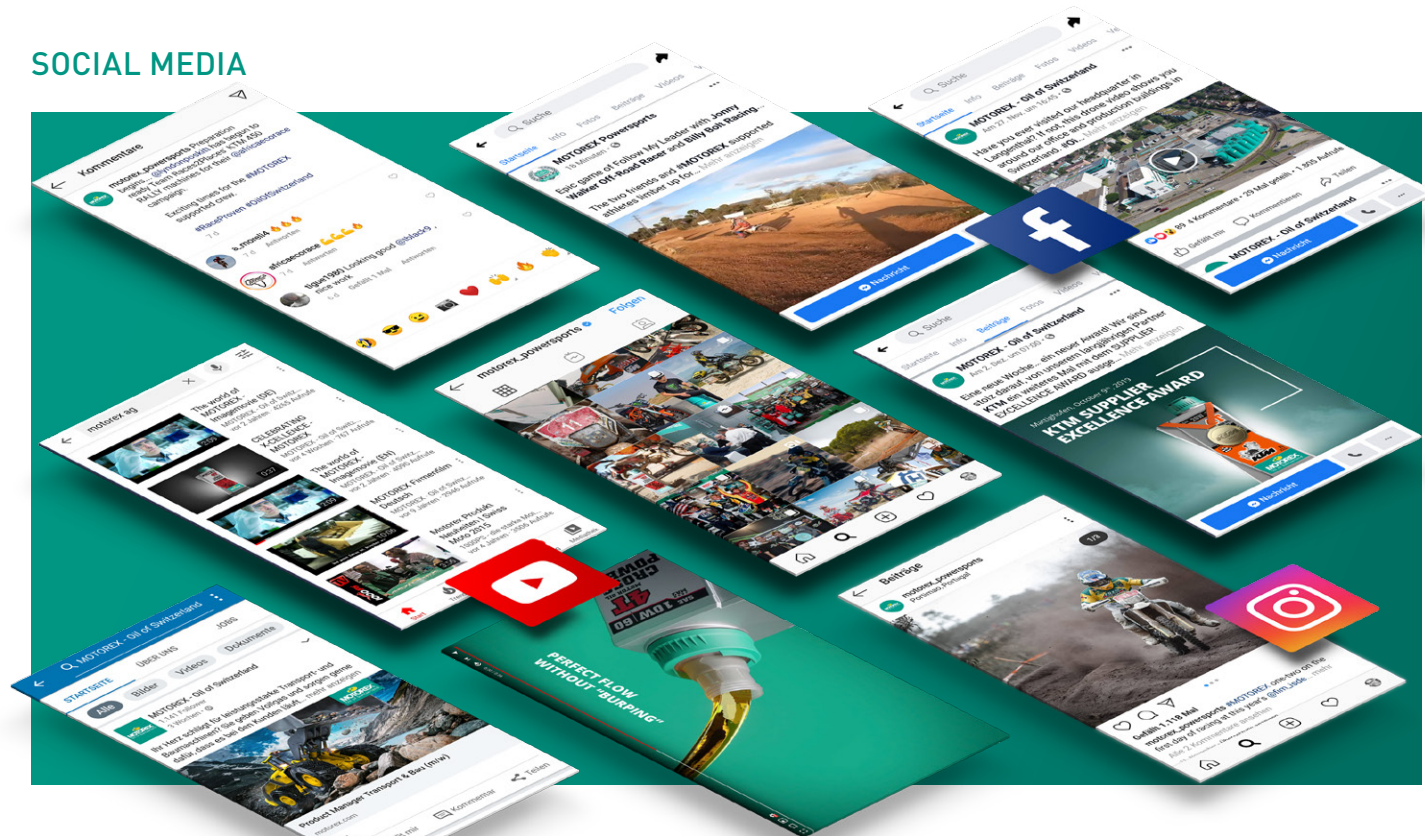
SOCIAL MEDIA

Kommentare

motorex_powersports Preparation begins... KTM 450 RALLY machines for their @africaecorace campaign.

Exciting times for the #MOTOREX supported crew.

#RaceProven #OilofSwitzerland

Antworten

africaecorace

Antworten

Looking good

Gefällt 1 Mal Antworten

Suche

Startseite Info Fotos Beiträge Videos

MOTOREX Powersports

Epic game of Follow My Leader with Jonny Walker Off-Road Racer and Billy Bolt Racing... The two friends and #MOTOREX supported athletes limber up for... Mehr anzeigen

Nachricht

Suche

Startseite Info Beiträge Fotos Videos

MOTOREX - Oil of Switzerland

Have you ever visited our headquarter in Langenthal? If not this drone video shows you around our office and production buildings in Switzerland. #OL... Mehr anzeigen

4 Kommentare · 29 Mal geteilt · 1.305 Aufrufe

Gefällt mir Kommentieren Teilen

MOTOREX - Oil of Switzerland

Nachricht

motorex_powersports

Folgen

Suche

Startseite Info Beiträge Fotos Videos

MOTOREX - Oil of Switzerland

Eine neue Woche - ein neuer Award! Wir sind stolz darauf, von unserem langjährigen Partner KTM ein weiteres Mal mit dem SUPPLIER EXCELLENCE AWARD ausge... Mehr anzeigen

KTM SUPPLIER EXCELLENCE AWARD

Nachricht

motorex ag

The world of MOTOREX Imagemovie (DE)

CELEBRATING EXCELLENCE

The world of MOTOREX Imagemovie (EN)

MOTOREX Firmenfilm Deutsch

Motorex Produkt Neuheiten Swiss Moto 2015

Start

Beiträge

motorex_powersports

Portimão, Portugal

1/9

Gefällt 1.118 Mal

motorex_powersports one-two on the first day of racing at this year's

MOTOREX - Oil of Switzerland

STARTSEITE ÜBER UNS JOBS

Alle Bilder Videos Dokumente

MOTOREX - Oil of Switzerland

Ihr Herz schlägt für leistungsstarke Transport- und Baumaschinen? Sie gehen Vollgas und sorgen gerne dafür, dass es bei den Kunden läuft... mehr anzeigen

Product Manager Transport & Bau (m/w)

Kommentar Teilen

PERFECT FLOW WITHOUT "BURPING"

POWER 4T